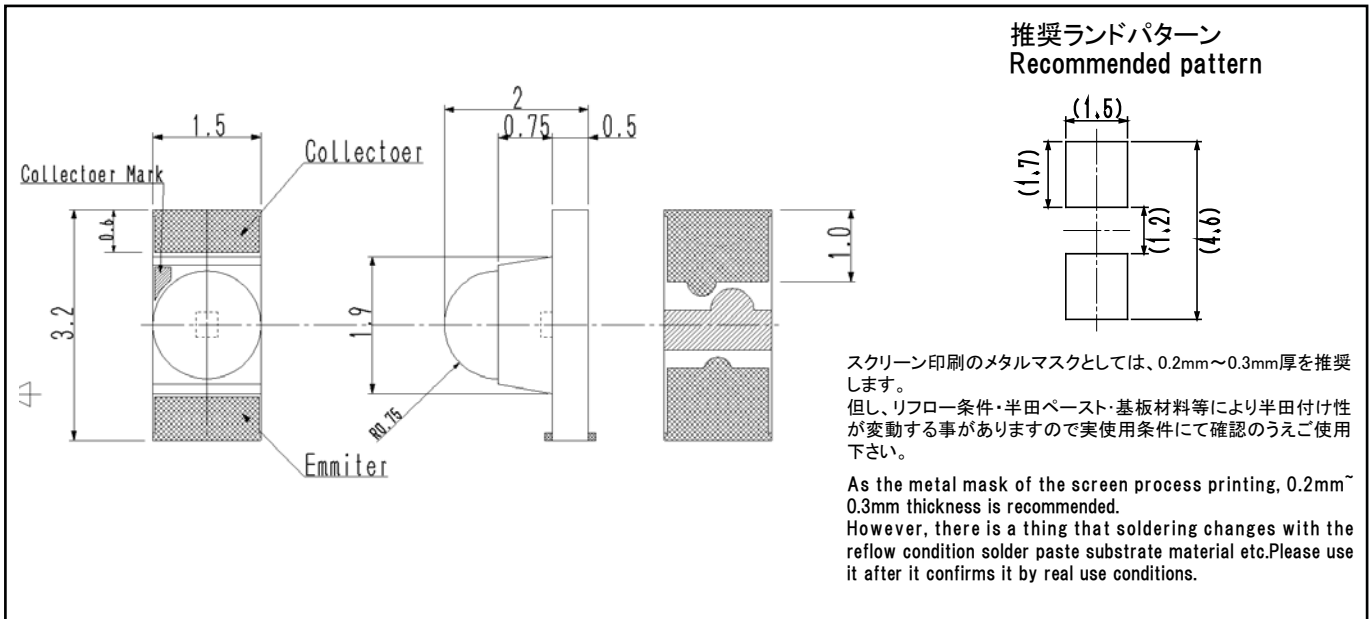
推奨ランドパターン
Recommended pattern

(1.5)
(1.7)
(1.2)
(4.6)

1.5
Collectoer
Collectoer Mark
0.6
3.2
2
0.75
0.5
1.9
R0.75
1.0
Emmiter

スクリーン印刷のメタルマスクとしては、0.2mm〜0.3mm厚を推奨します。
但し、リフロー条件・半田ペースト・基板材料等により半田付け性が変動する事がありますので実使用条件にて確認のうえご使用下さい。

As the metal mask of the screen process printing, 0.2mm~ 0.3mm thickness is recommended.
However, there is a thing that soldering changes with the reflow condition solder paste substrate material etc.Please use it after it confirms it by real use conditions.